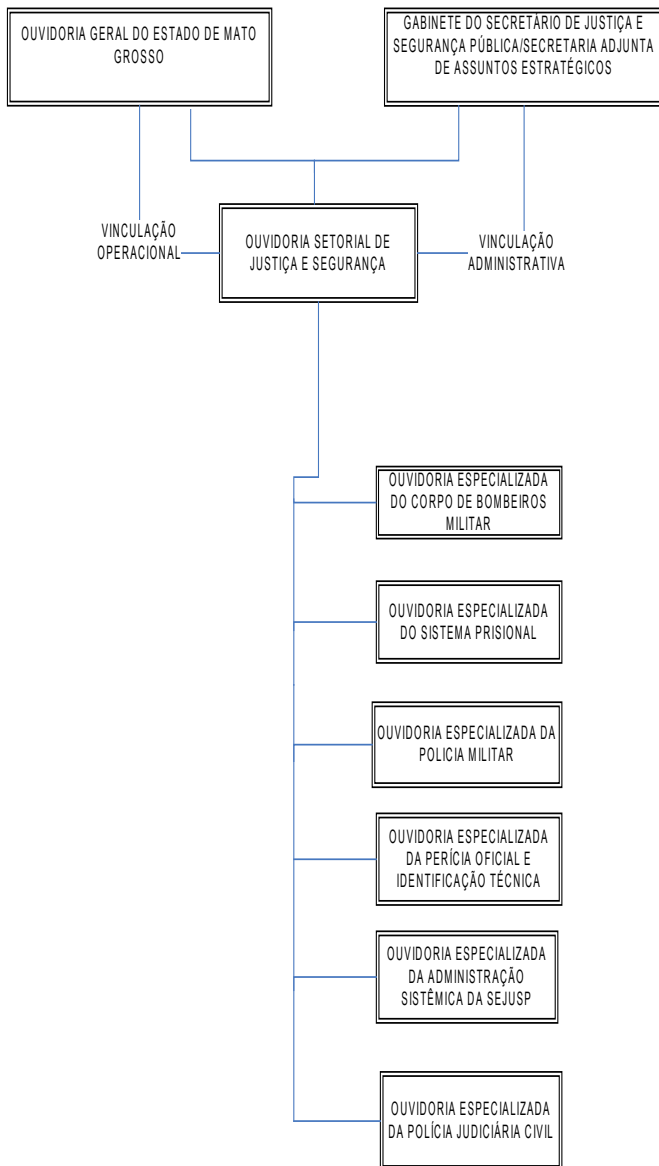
OUVIDORIA GERAL DO ESTADO DE MATO GROSSO

GABINETE DO SECRETÁRIO DE JUSTIÇA E SEGURANÇA PÚBLICA/SECRETARIA ADJUNTA DE ASSUNTOS ESTRATÉGICOS

VINCULAÇÃO OPERACIONAL

OUVIDORIA SETORIAL DE JUSTIÇA E SEGURANÇA

VINCULAÇÃO ADMINISTRATIVA

OUVIDORIA ESPECIALIZADA DO CORPO DE BOMBEIROS MILITAR

OUVIDORIA ESPECIALIZADA DO SISTEMA PRISIONAL

OUVIDORIA ESPECIALIZADA DA POLICIA MILITAR

OUVIDORIA ESPECIALIZADA DA PERÍCIA OFICIAL E IDENTIFICAÇÃO TÉCNICA

OUVIDORIA ESPECIALIZADA DA ADMINISTRAÇÃO SISTÊMICA DA SEJUSP

OUVIDORIA ESPECIALIZADA DA POLÍCIA JUDICIÁRIA CIVIL